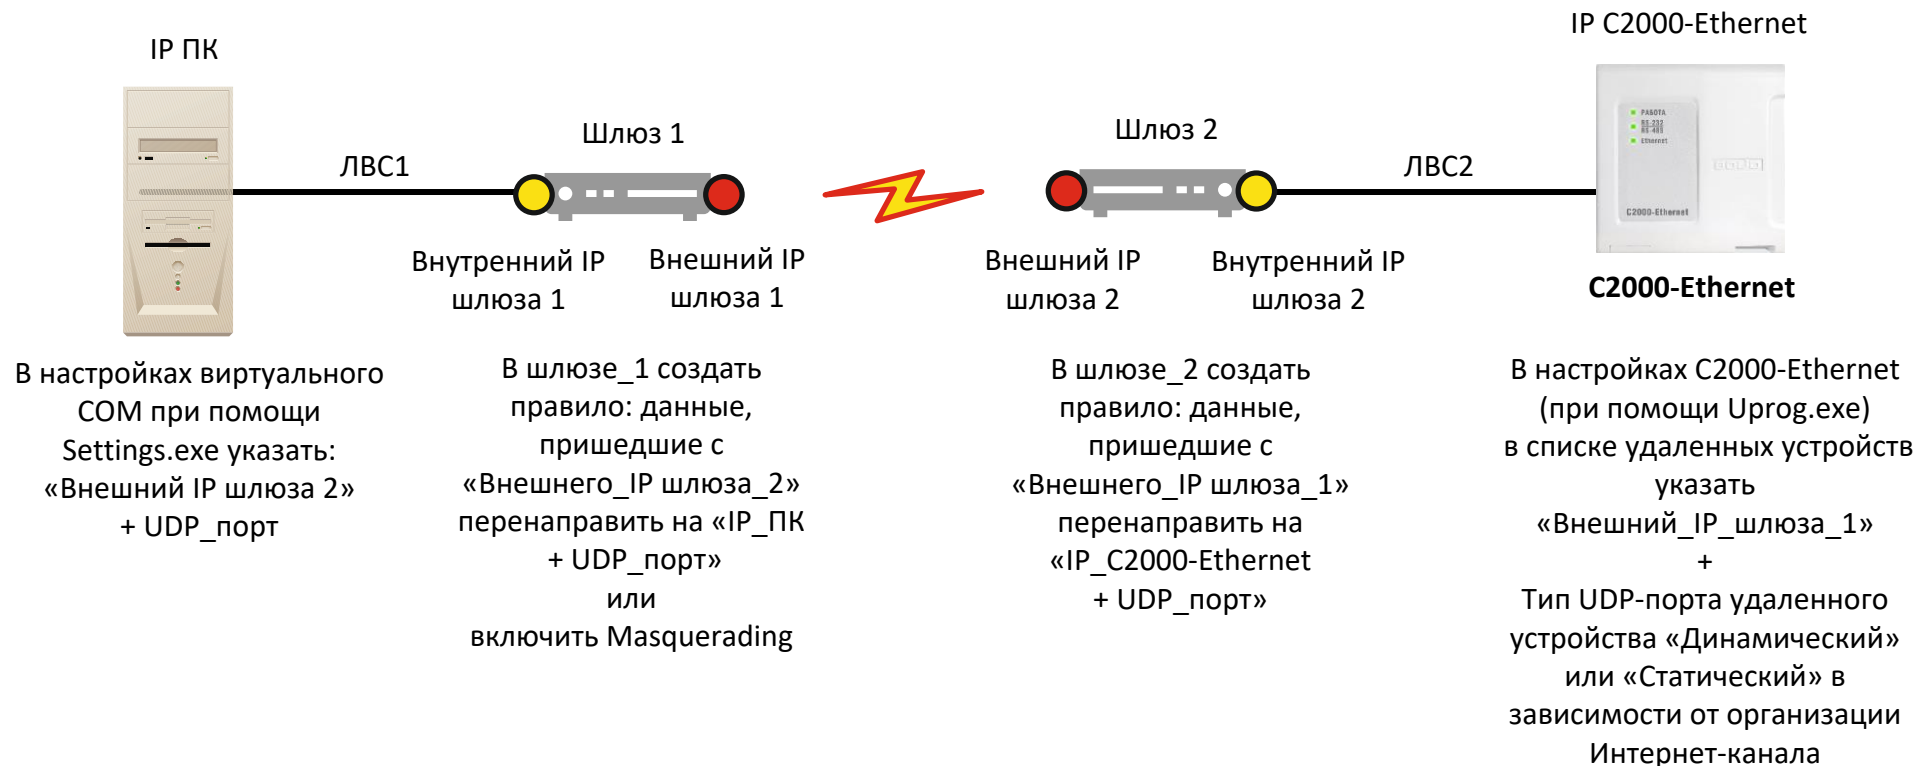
IP ПК

ЛВС1

Шлюз 1

Шлюз 2

ЛВС2

IP C2000-Ethernet

Внутренний IP шлюза 1

Внешний IP шлюза 1

Внешний IP шлюза 2

Внутренний IP шлюза 2

C2000-Ethernet

В настройках виртуального COM при помощи Settings.exe указать: «Внешний IP шлюза 2» + UDP_порт

В шлюзе_1 создать правило: данные, пришедшие с «Внешнего_IP шлюза_2» перенаправить на «IP_ПК + UDP_порт» или включить Masquerading

В шлюзе_2 создать правило: данные, пришедшие с «Внешнего_IP шлюза_1» перенаправить на «IP_C2000-Ethernet + UDP_порт»

В настройках C2000-Ethernet (при помощи Uprog.exe) в списке удаленных устройств указать «Внешний_IP_шлюза_1» + Тип UDP-порта удаленного устройства «Динамический» или «Статический» в зависимости от организации Интернет-канала